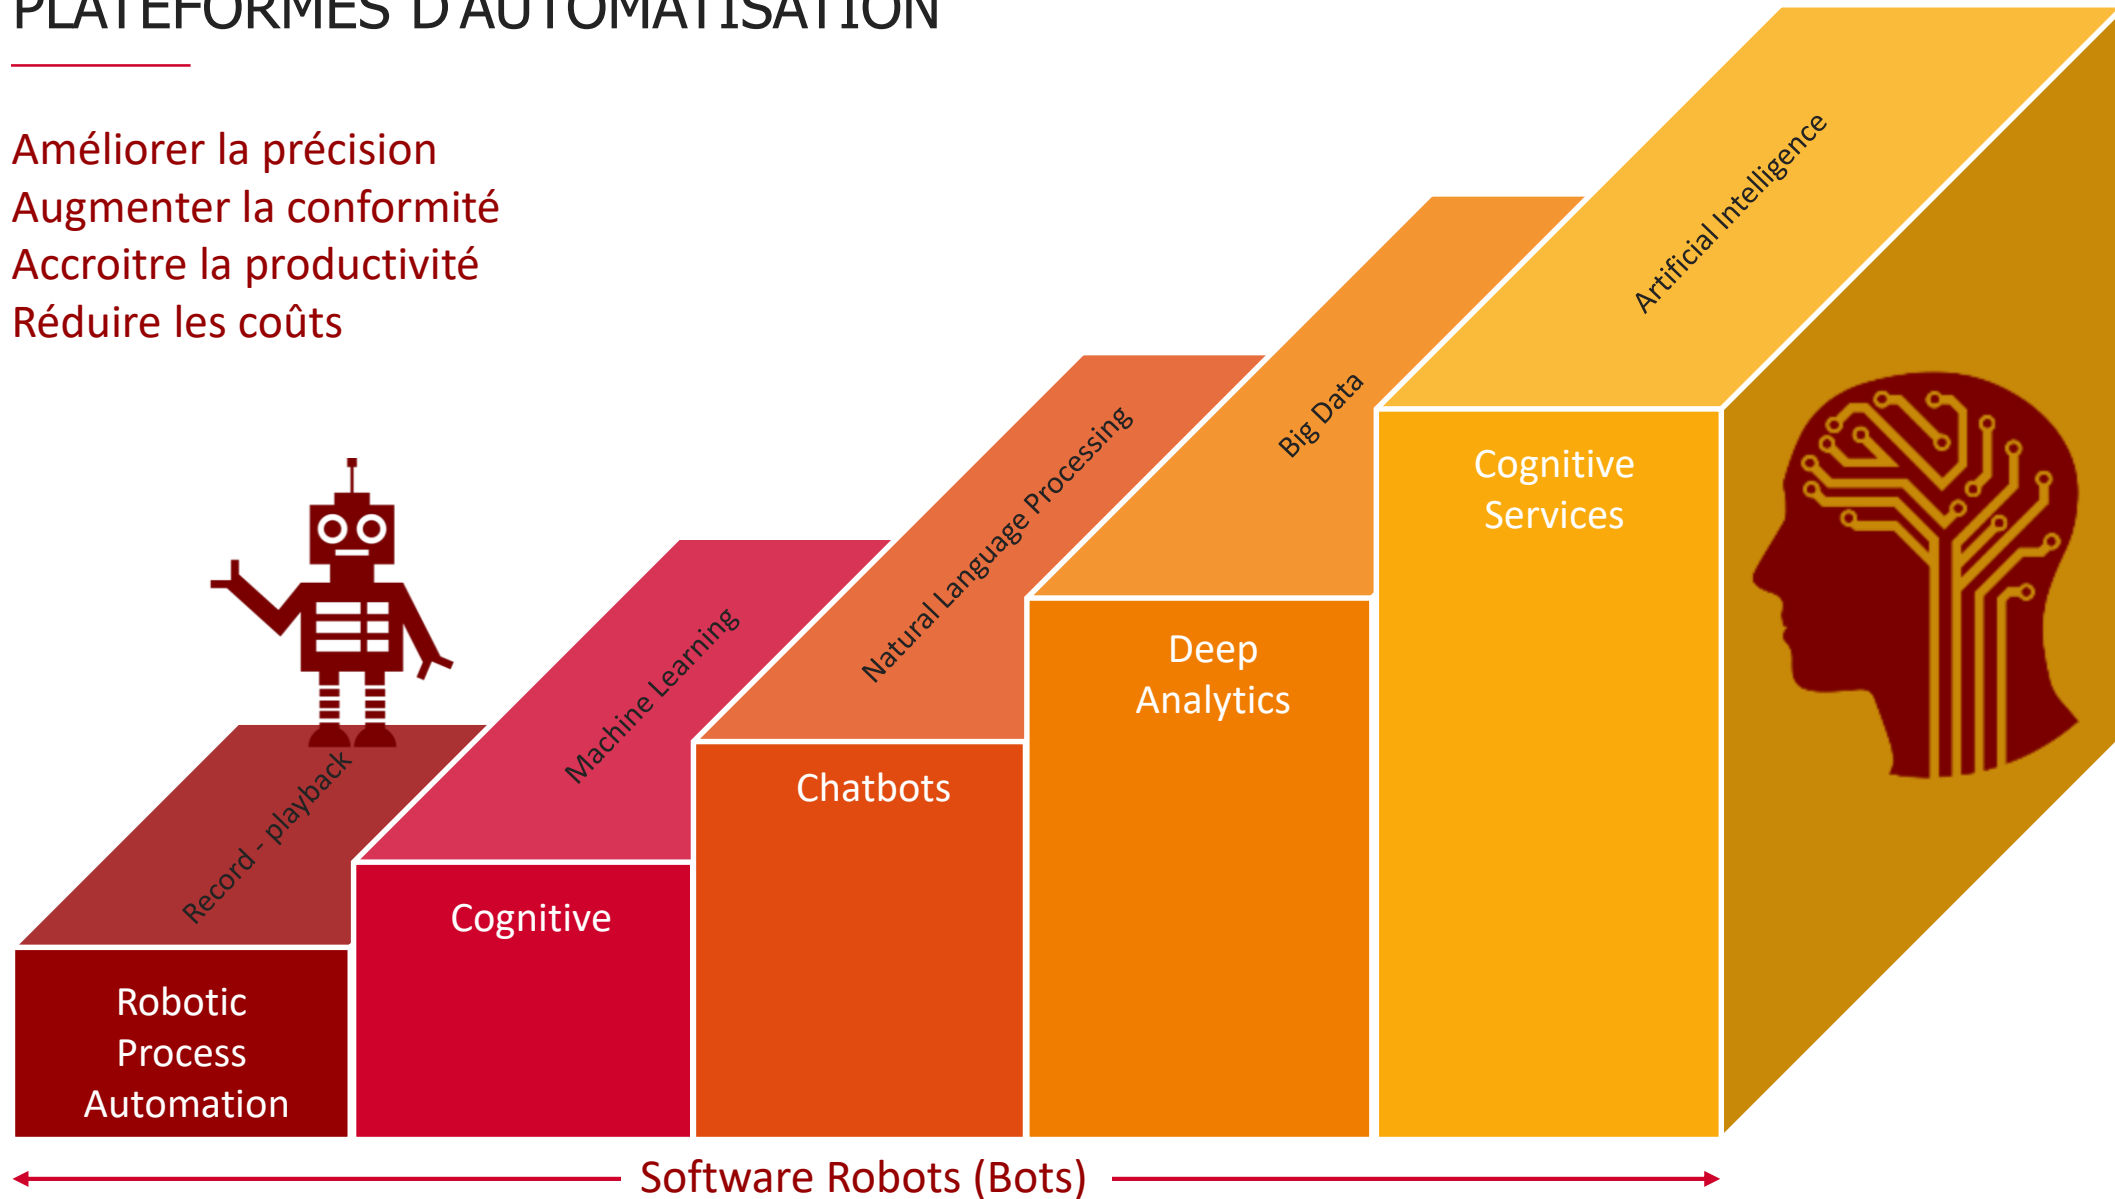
PLATEFORMES D'AUTOMATISATION

Améliorer la précision
Augmenter la conformité
Accroitre la productivité
Réduire les coûts

Record - playback

Robotic Process Automation

Machine Learning

Cognitive

Natural Language Processing

Chatbots

Big Data

Deep Analytics

Artificial Intelligence

Cognitive Services

Software Robots (Bots)